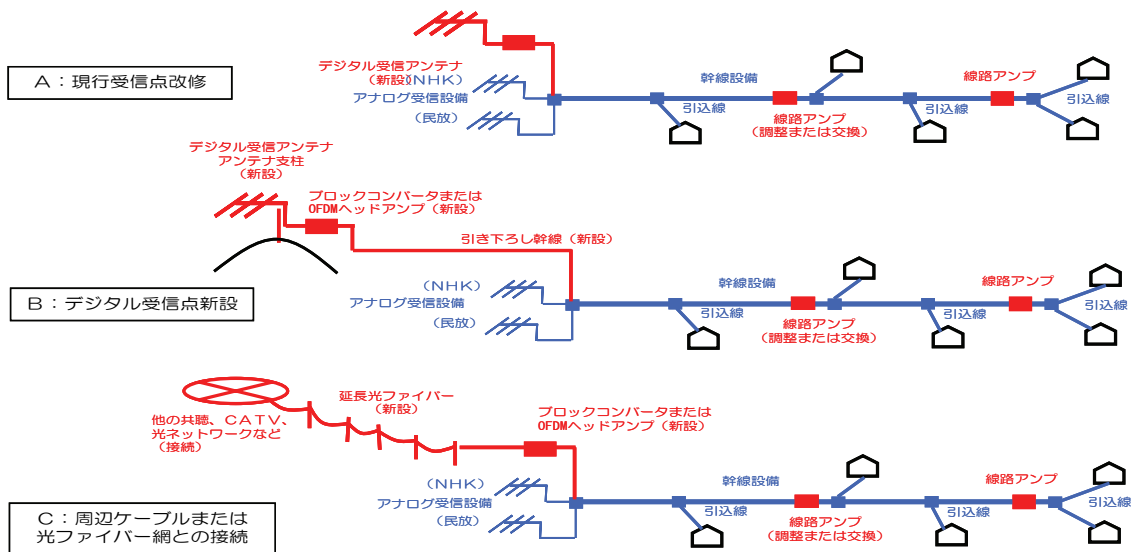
A：現行受信点改修

デジタル受信アンテナ
（新設）（NHK）
アナログ受信設備
（民放）
幹線設備
引込線
線路アンプ
（調整または交換）
引込線
線路アンプ
引込線

デジタル受信アンテナ
アンテナ支柱
（新設）
ブロックコンバータまたは
OFDMヘッドアンプ（新設）
引き下ろし幹線（新設）

B：デジタル受信点新設

（NHK）
アナログ受信設備
（民放）
幹線設備
引込線
線路アンプ
（調整または交換）
引込線
線路アンプ
引込線

他の共聴、CATV、
光ネットワークなど
（接続）
延長光ファイバー
（新設）
ブロックコンバータまたは
OFDMヘッドアンプ（新設）

C：周辺ケーブルまたは
光ファイバー網との接続

（NHK）
アナログ受信設備
（民放）
幹線設備
引込線
線路アンプ
（調整または交換）
引込線
線路アンプ
引込線